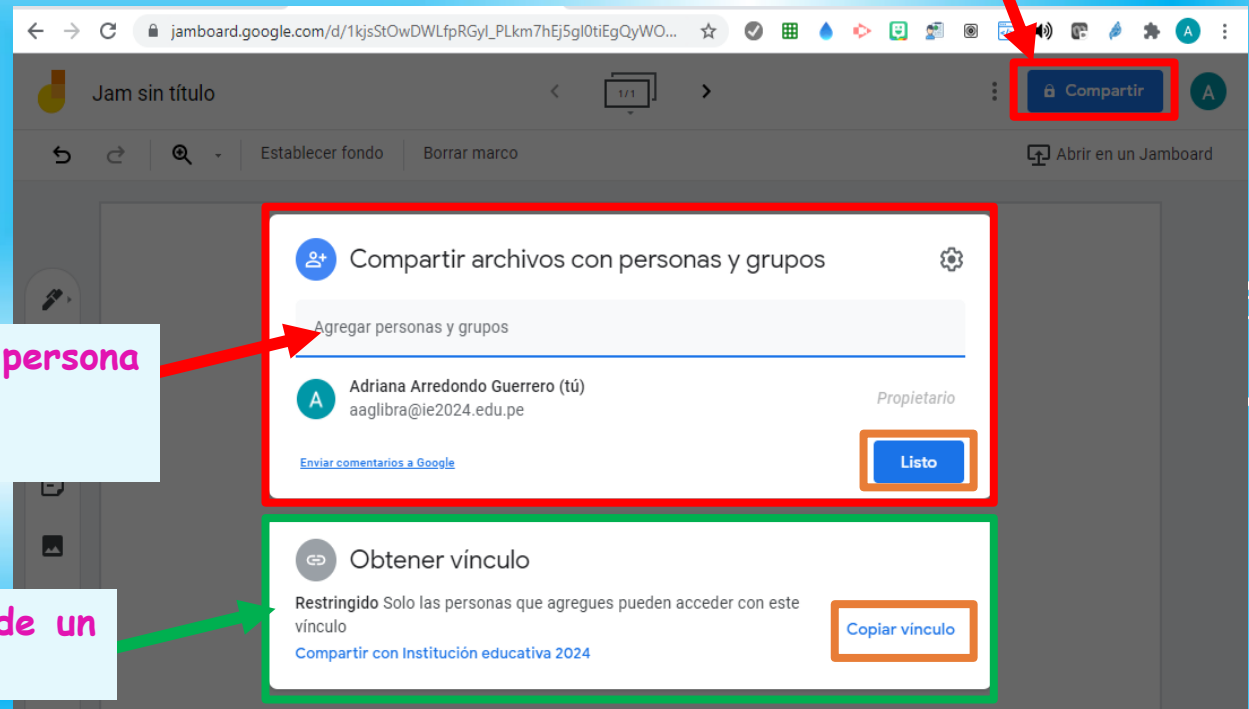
jamboard.google.com/d/1kjsStOwDWLfpRGyl_PLkm7hEj5gl0tiEgQyWO...

Jam sin título

1/1

Compartir

A

Establecer fondo

Borrar marco

Abrir en un Jamboard

Compartir archivos con personas y grupos

Agregar personas y grupos

A

Adriana Arredondo Guerrero (tú)
aaglibra@ie2024.edu.pe

Propietario

Enviar comentarios a Google

Listo

Obtener vínculo

Restringido Solo las personas que agregues pueden acceder con este vínculo

Compartir con Institución educativa 2024

Copiar vínculo

persona

de un